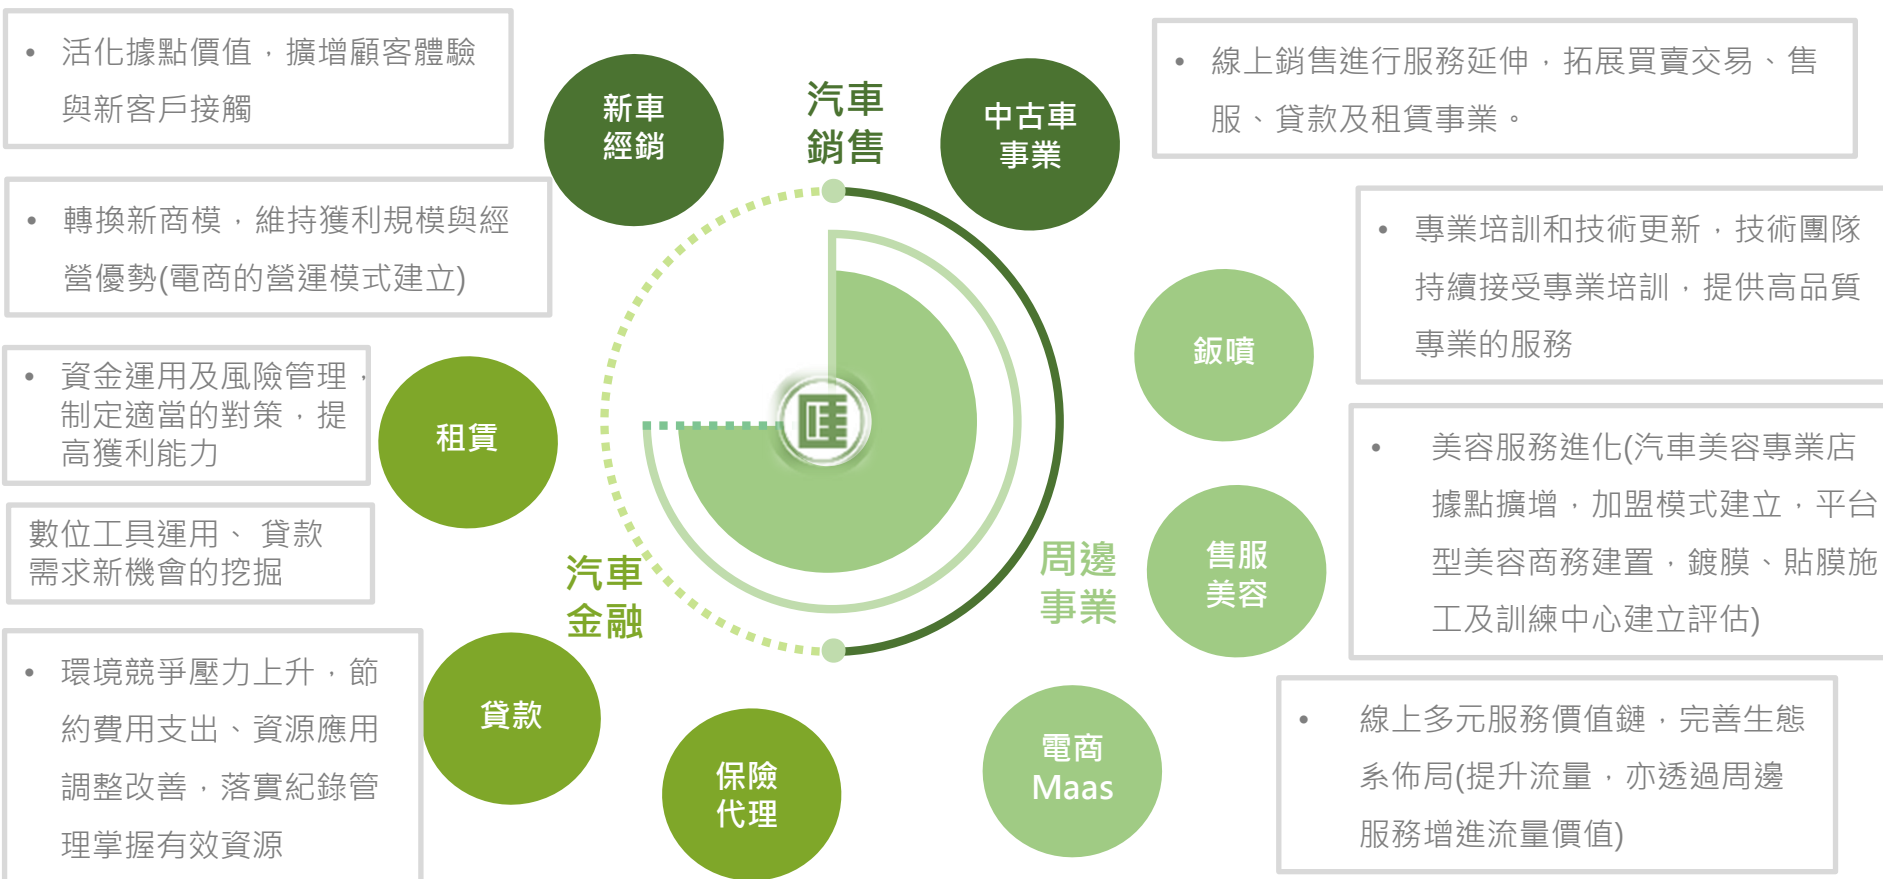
• 活化據點價值，擴增顧客體驗與新客戶接觸

• 轉換新商模，維持獲利規模與經營優勢(電商的營運模式建立)

• 資金運用及風險管理，制定適當的對策，提高獲利能力

數位工具運用、 貸款需求新機會的挖掘

• 環境競爭壓力上升，節約費用支出、資源應用調整改善，落實紀錄管理掌握有效資源

新車經銷

汽車銷售

中古車事業

• 線上銷售進行服務延伸，拓展買賣交易、售服、貸款及租賃事業。

• 專業培訓和技術更新，技術團隊持續接受專業培訓，提供高品質專業的服務

鈑噴

租賃

• 美容服務進化(汽車美容專業店據點擴增，加盟模式建立，平台型美容商務建置，鍍膜、貼膜施工及訓練中心建立評估)

售服美容

汽車金融

周邊事業

貸款

保險代理

電商 Maas

• 線上多元服務價值鏈，完善生態系佈局(提升流量，亦透過周邊服務增進流量價值)